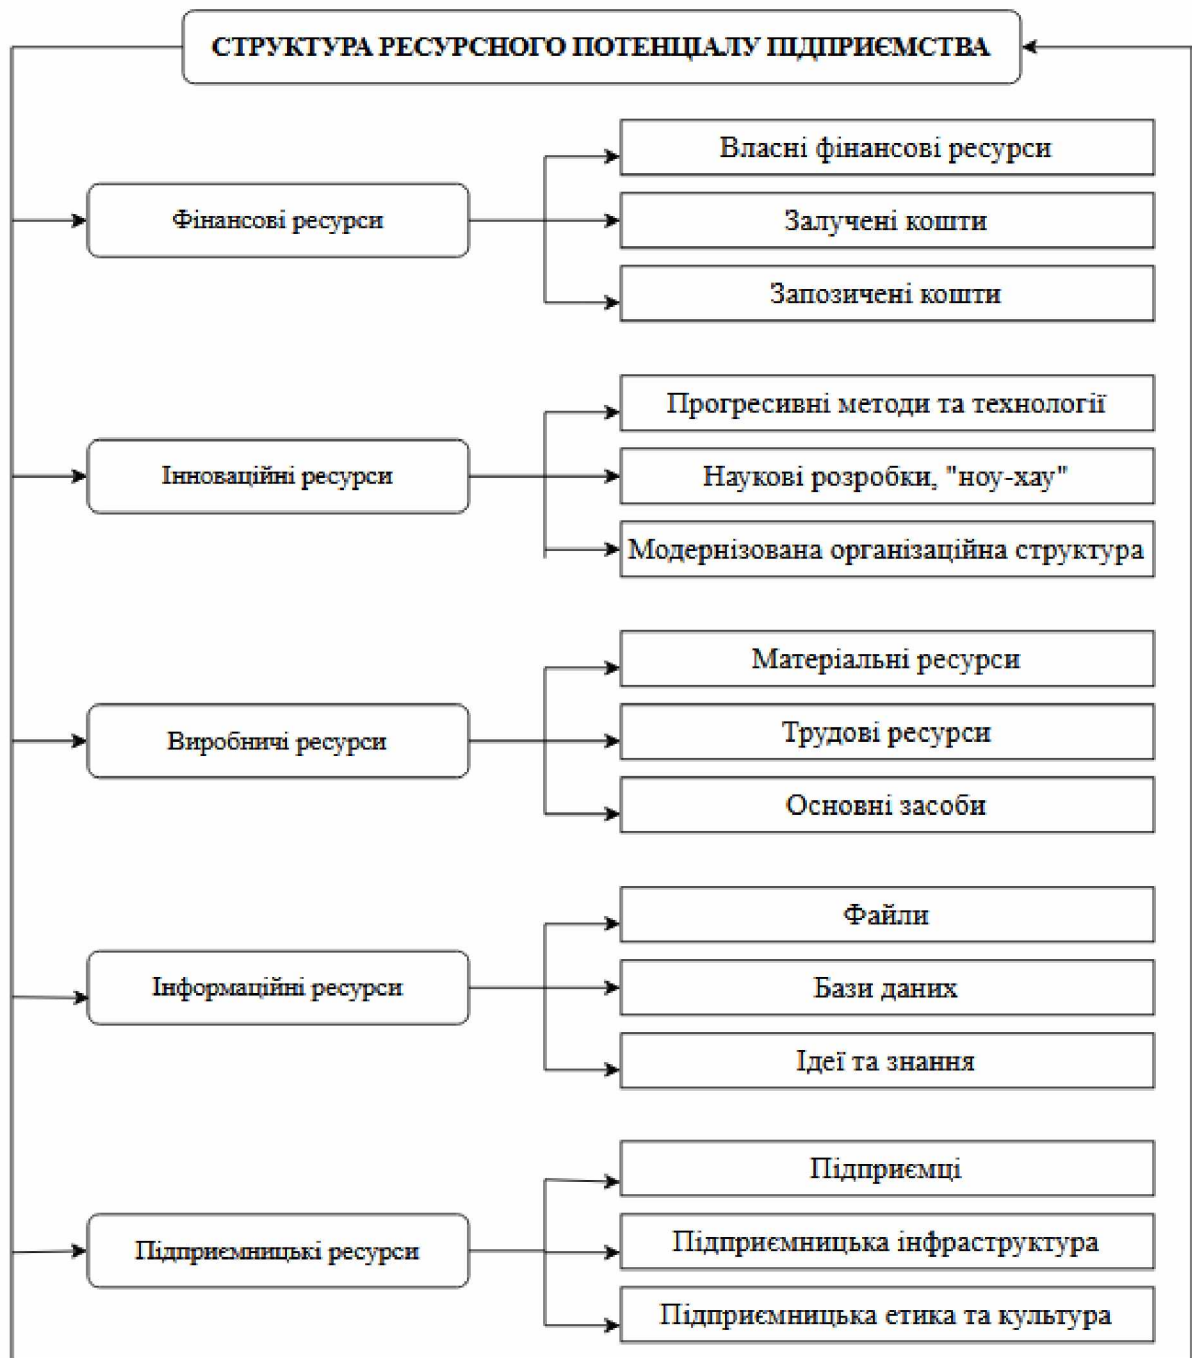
СТРУКТУРА РЕСУРСНОГО ПОТЕНЦІАЛУ ПІДПРИЄМСТВА

Фінансові ресурси

Власні фінансові ресурси

Залучені кошти

Запозичені кошти

Інноваційні ресурси

Прогресивні методи та технології

Наукові розробки, "ноу-хау"

Модернізована організаційна структура

Виробничі ресурси

Матеріальні ресурси

Трудові ресурси

Основні засоби

Інформаційні ресурси

Файли

Бази даних

Ідеї та знання

Підприємницькі ресурси

Підприємці

Підприємницька інфраструктура

Підприємницька етика та культура